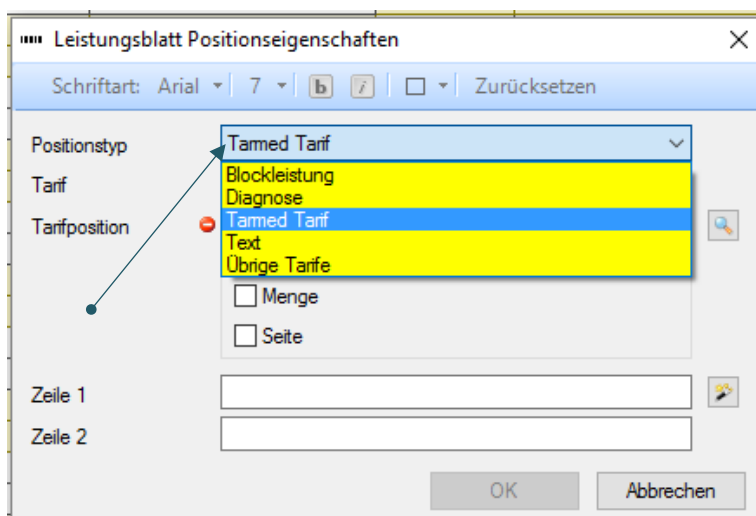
Leistungsblatt Positionseigenschaften

Schriftart: Arial 7 b i Zurücksetzen

Positionstyp
Tarmed Tarif
Blockleistung
Diagnose
Tarmed Tarif
Text
Übrige Tarife

Tarif

Tarifposition

Menge

Seite

Zeile 1

Zeile 2

OK
Abbrechen